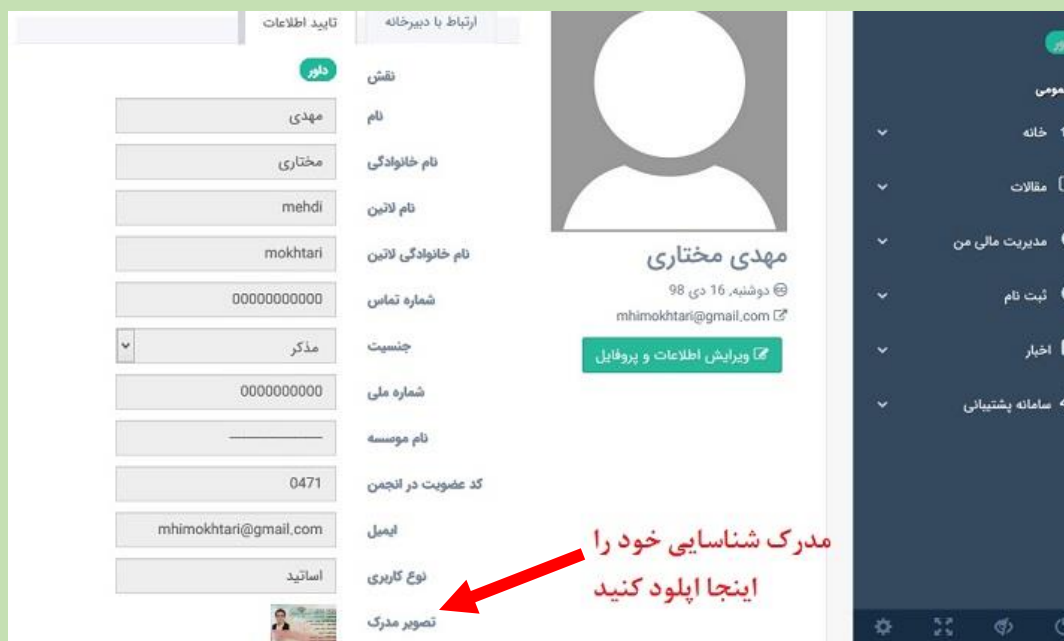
ارتباط با دبیرخانه
تایید اطلاعات

نقش
داور

نام
مهدی

نام خانوادگی
مختاری

نام لاتین
mehdi

نام خانوادگی لاتین
mokhtari

شماره تماس
0000000000

جنسیت
مذکر

شماره ملی
0000000000

نام موسسه
——————

کد عضویت در انجمن
0471

ایمیل
mhimokhtari@gmail.com

نوع کاربری
اساتید

تصویر مدرک

مهدی مختاری
دوشنبه, 16 دی 98
mhimokhtari@gmail.com
ویرایش اطلاعات و پروفایل

مدرک شناسایی خود را اینجا اپلود کنید

عمومی
خانه
مقالات
مدیریت مالی من
ثبت نام
اخبار
سامانه پشتیبانی